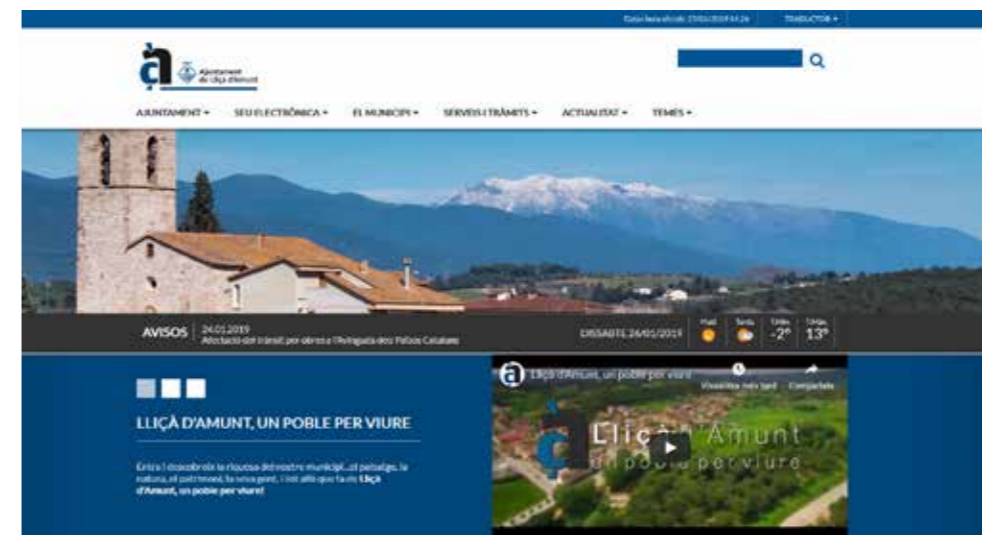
Data i hora oficial: 25/01/2019 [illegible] TRADUCTOR ▾

Ajuntament de Lliçà d'Amunt

AJUNTAMENT ▾ SEU ELECTRÒNICA ▾ EL MUNICIPI ▾ SERVEIS I TRÀMITS ▾ ACTUALITAT ▾ TEMES ▾

AVISOS 24.01.2019 Afectació del trànsit per obres a l'Avinguda dels Països Catalans

DISSABTE 26/01/2019 Matí Tarda Mín. -2° Màx. 13°

LLIÇÀ D'AMUNT, UN POBLE PER VIURE

Entra i descobreix la riquesa del nostre municipi...el paisatge, la natura, el patrimoni, la seva gent, i tot allò que fa de Lliçà d'Amunt, un poble per viure!

Lliçà d'Amunt, un poble per viure
Visualitza més tard Comparteix

Lliçà d'Amunt un poble per viure